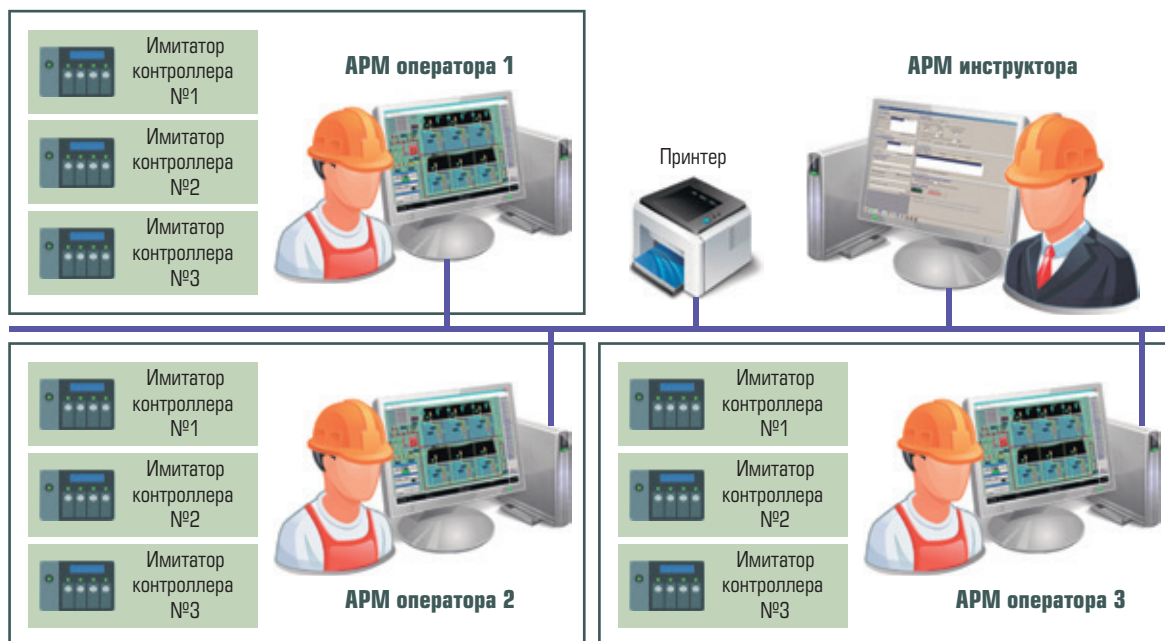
Имитатор контроллера №1

Имитатор контроллера №2

Имитатор контроллера №3

АРМ оператора 1

АРМ инструктора

Принтер

Имитатор контроллера №1

Имитатор контроллера №2

Имитатор контроллера №3

АРМ оператора 2

Имитатор контроллера №1

Имитатор контроллера №2

Имитатор контроллера №3

АРМ оператора 3